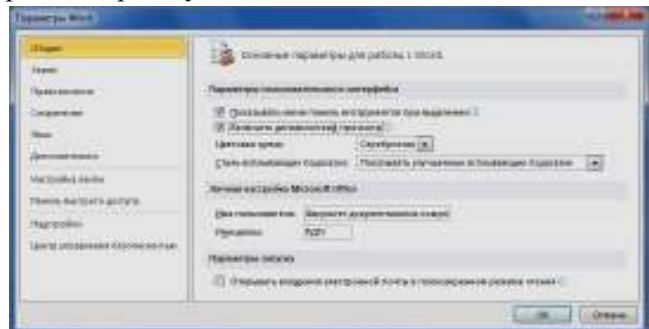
Параметры Word

Общие
Экран
Правописание
Сохранение
Язык
Дополнительно
Настройка ленты
Панель быстрого доступа
Надстройки
Центр управления безопасностью

Основные параметры для работы с Word.

Параметры пользовательского интерфейса

Показывать мини-панель инструментов при выделении
Включить динамический просмотр
Цветовая схема: Серебристая
Стиль всплывающих подсказок: Показывать улучшенные всплывающие подсказки

Личная настройка Microsoft Office

Имя пользователя: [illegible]
Инициалы: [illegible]

Параметры запуска

Открывать вложения электронной почты в полноэкранном режиме чтения

ОК
Отмена